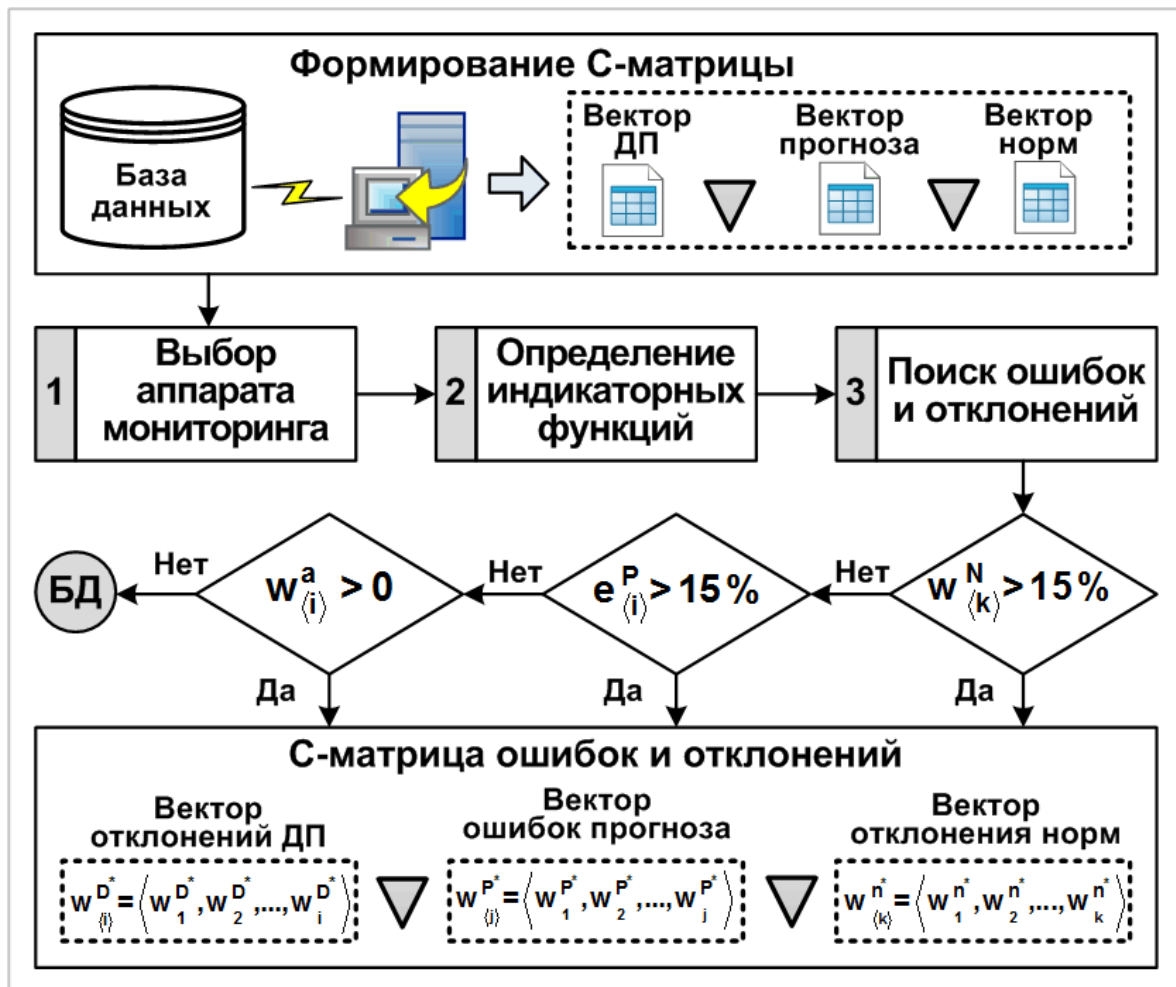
Формирование С-матрицы

База данных

Вектор ДП

Вектор прогноза

Вектор норм

1 Выбор аппарата мониторинга

2 Определение индикаторных функций

3 Поиск ошибок и отклонений

БД

Нет

$w^{a}_{\langle i \rangle} > 0$

Нет

$e^{P}_{\langle i \rangle} > 15\%$

Нет

$w^{N}_{\langle k \rangle} > 15\%$

Да

Да

Да

С-матрица ошибок и отклонений

Вектор отклонений ДП

$w^{D^*}_{\langle i \rangle} = \left\langle w^{D^*}_{1}, w^{D^*}_{2}, ..., w^{D^*}_{i} \right\rangle$

Вектор ошибок прогноза

$w^{P^*}_{\langle j \rangle} = \left\langle w^{P^*}_{1}, w^{P^*}_{2}, ..., w^{P^*}_{j} \right\rangle$

Вектор отклонения норм

$w^{n^*}_{\langle k \rangle} = \left\langle w^{n^*}_{1}, w^{n^*}_{2}, ..., w^{n^*}_{k} \right\rangle$